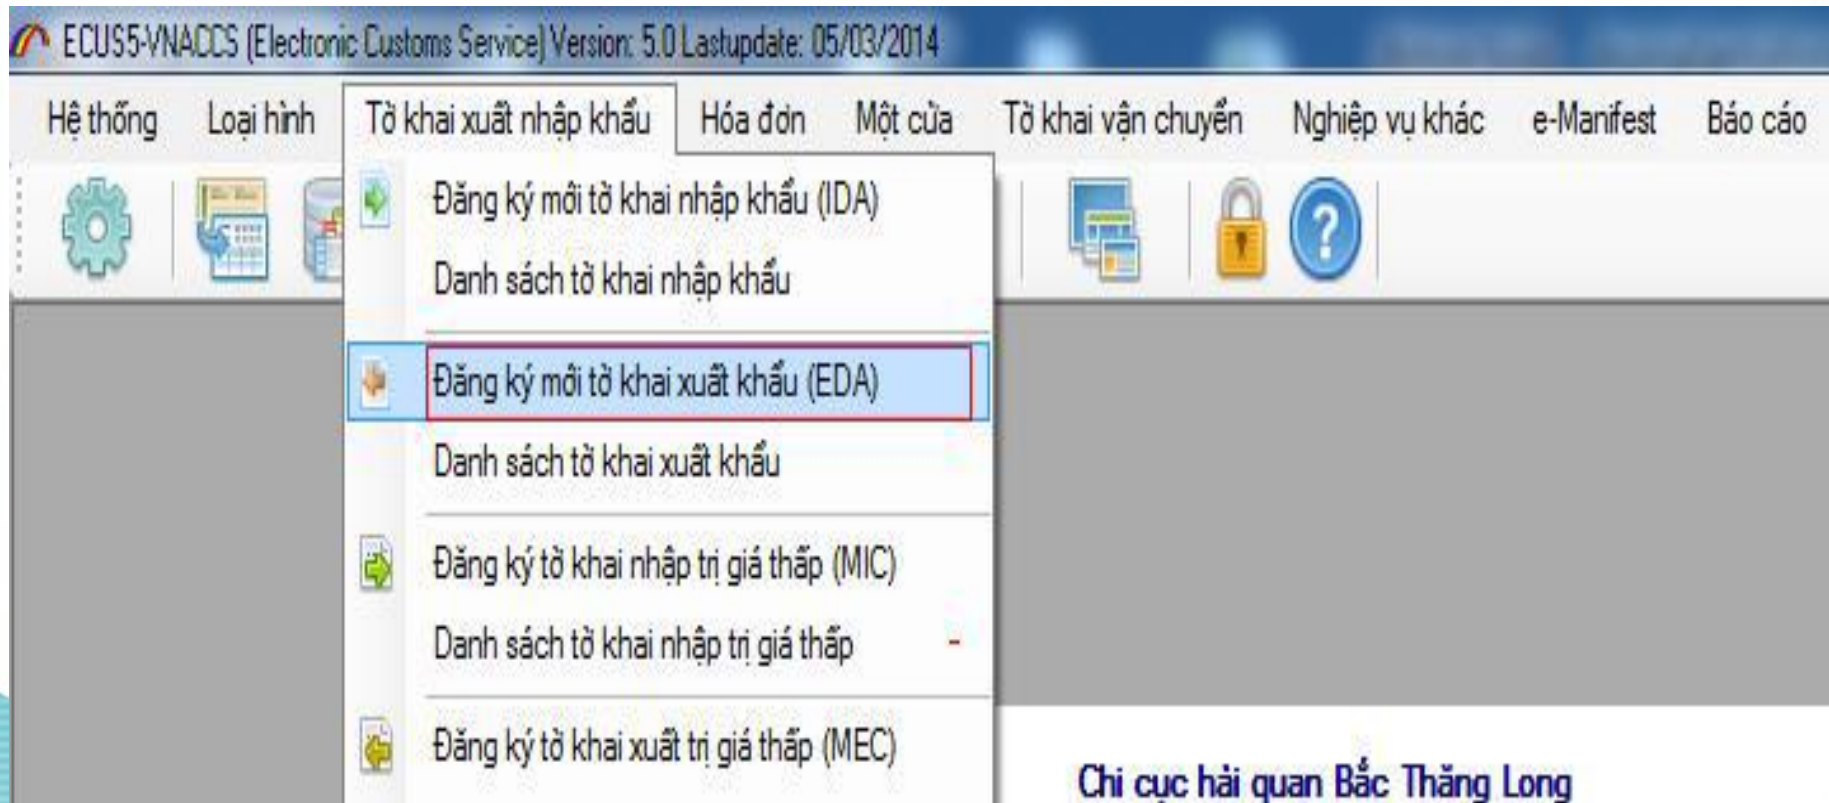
ECUS5-VNACCS (Electronic Customs Service) Version: 5.0 Lastupdate: 05/03/2014

Hệ thống Loại hình Tờ khai xuất nhập khẩu Hóa đơn Một cửa Tờ khai vận chuyển Nghiệp vụ khác e-Manifest Báo cáo

Đăng ký mới tờ khai nhập khẩu (IDA)
Danh sách tờ khai nhập khẩu
Đăng ký mới tờ khai xuất khẩu (EDA)
Danh sách tờ khai xuất khẩu
Đăng ký tờ khai nhập trị giá thấp (MIC)
Danh sách tờ khai nhập trị giá thấp
Đăng ký tờ khai xuất trị giá thấp (MEC)

Chi cục hải quan Bắc Thăng Long